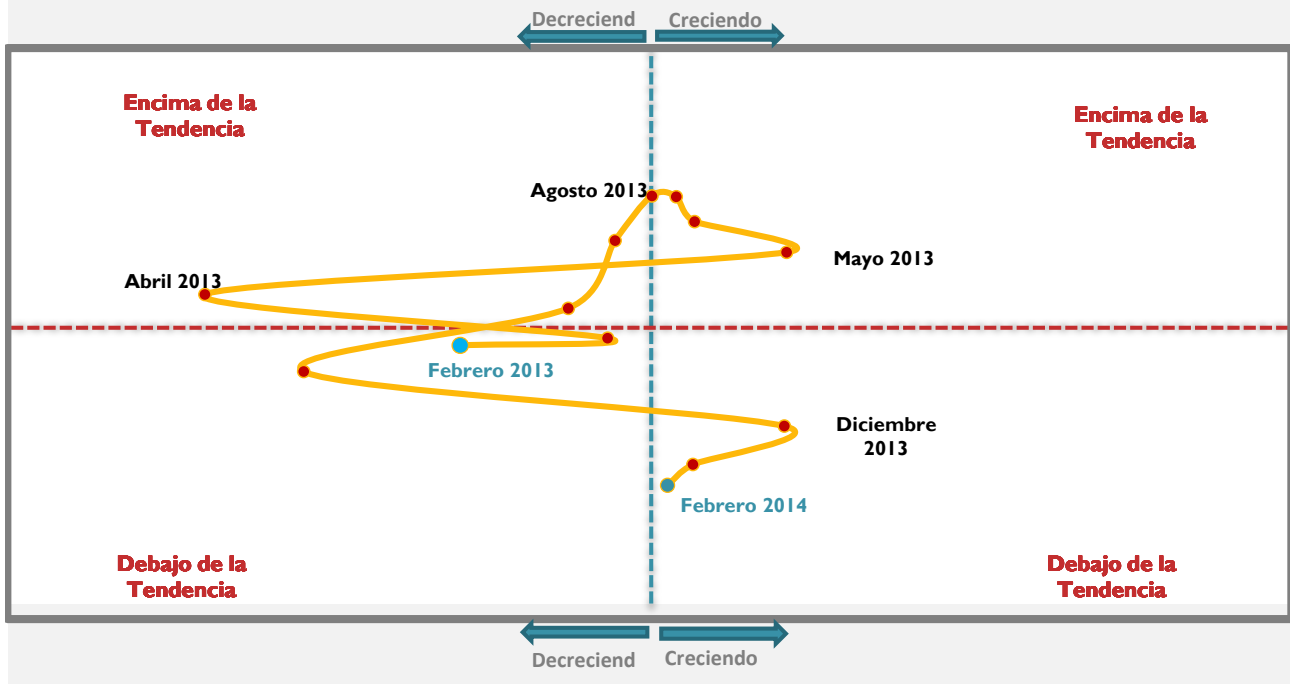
Decreciend Creciendo

Encima de la Tendencia

Encima de la Tendencia

Agosto 2013

Mayo 2013

Abril 2013

Febrero 2013

Diciembre 2013

Febrero 2014

Debajo de la Tendencia

Debajo de la Tendencia

Decreciend Creciendo